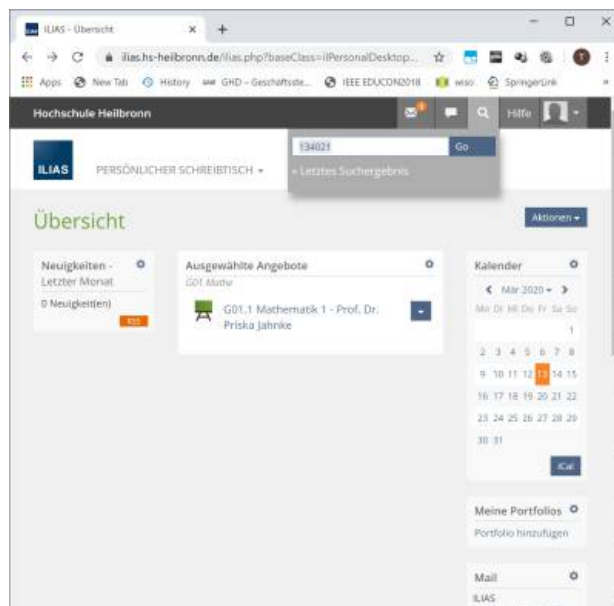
ILIAS - Übersicht × +

ilias.hs-heilbronn.de/ilias.php?baseClass=ilPersonalDesktop...

Apps New Tab History GHD - Geschäftsste... IEEE EDUCON2018 wiso SpringerLink

Hochschule Heilbronn Hilfe

134021 Go

» Letztes Suchergebnis

ILIAS PERSÖNLICHER SCHREIBTISCH

Übersicht

Aktionen

Neuigkeiten - Letzter Monat

0 Neuigkeit(en)

RSS

Ausgewählte Angebote

G01 Mathe

G01.1 Mathematik 1 - Prof. Dr. Priska Jahnke

Kalender

Mär 2020

| Mo | Di | Mi | Do | Fr | Sa | So |
|---|---|---|---|---|---|---|
| | | | | | | 1 |
| 2 | 3 | 4 | 5 | 6 | 7 | 8 |
| 9 | 10 | 11 | 12 | 13 | 14 | 15 |
| 16 | 17 | 18 | 19 | 20 | 21 | 22 |
| 23 | 24 | 25 | 26 | 27 | 28 | 29 |
| 30 | 31 | | | | | |

iCal

Meine Portfolios

Portfolio hinzufügen

Mail

ILIAS